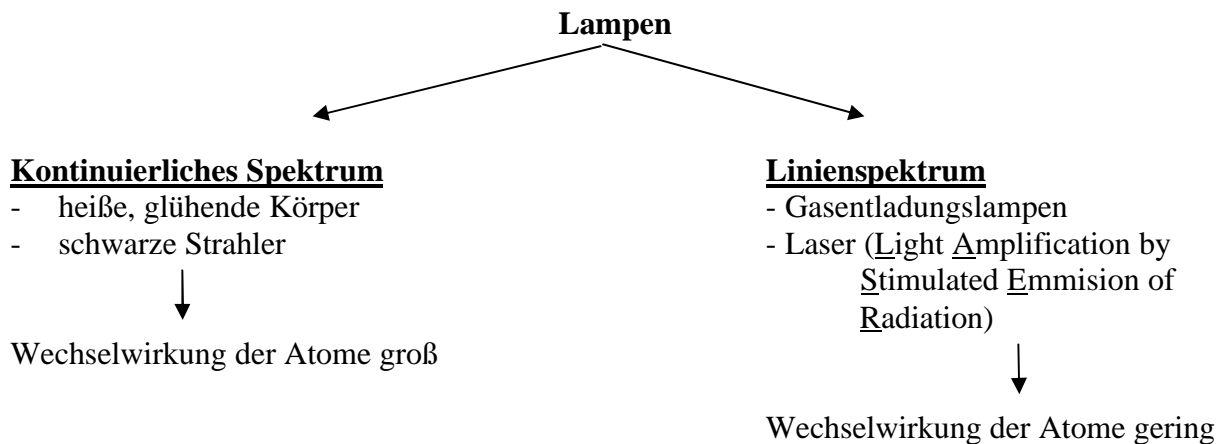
Lampen

Kontinuierliches Spektrum
- heiße, glühende Körper
- schwarze Strahler

Wechselwirkung der Atome groß

Linienspektrum
- Gasentladungslampen
- Laser (Light Amplification by Stimulated Emmision of Radiation)

Wechselwirkung der Atome gering